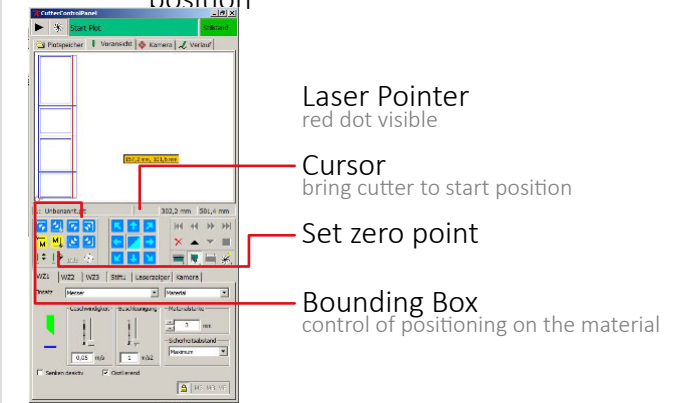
position

CutterControlPanel

Start Plot

Startzeit

Plotspeicher | Voransicht | Kamera | Verlauf

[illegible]

Unbenannt

302,2 mm 501,4 mm

WZ1 | WZ2 | WZ3 | Stift1 | Laserzeiger | Kamera

Messer

Material

Geschwindigkeit

Beschleunigung

0,05 m/s

1 m/s2

Senken direkt

Optimiert

Laser Pointer
red dot visible

Cursor
bring cutter to start position

Set zero point

Bounding Box
control of positioning on the material